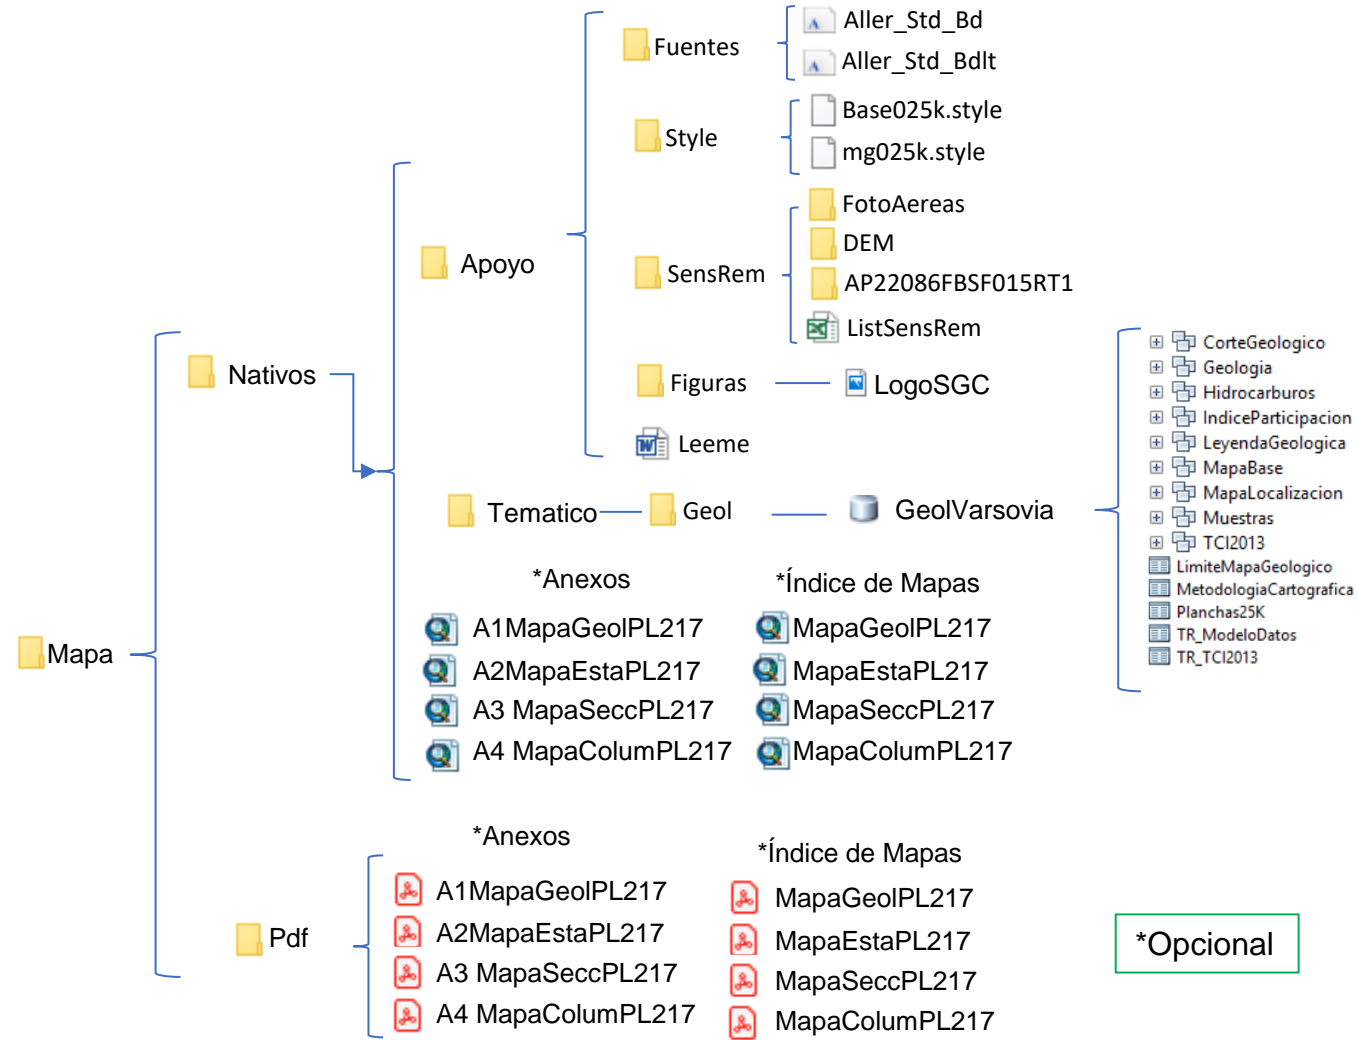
Fuentes
Aller_Std_Bd
Aller_Std_Bdlt
Style
Base025k.style
mg025k.style
Apoyo
SensRem
FotoAereas
DEM
AP22086FBSF015RT1
ListSensRem
Nativos
Figuras
LogoSGC
Leeme
Tematico
Geol
GeolVarsovia
CorteGeologico
Geologia
Hidrocarburos
IndiceParticipacion
LeyendaGeologica
MapaBase
MapaLocalizacion
Muestras
TCI2013
LimiteMapaGeologico
MetodologiaCartografica
Planchas25K
TR_ModeloDatos
TR_TCI2013
*Anexos
A1MapaGeolPL217
A2MapaEstaPL217
A3 MapaSeccPL217
A4 MapaColumPL217
*Índice de Mapas
MapaGeolPL217
MapaEstaPL217
MapaSeccPL217
MapaColumPL217
Mapa
*Anexos
A1MapaGeolPL217
A2MapaEstaPL217
A3 MapaSeccPL217
A4 MapaColumPL217
Pdf
*Índice de Mapas
MapaGeolPL217
MapaEstaPL217
MapaSeccPL217
MapaColumPL217
*Opcional